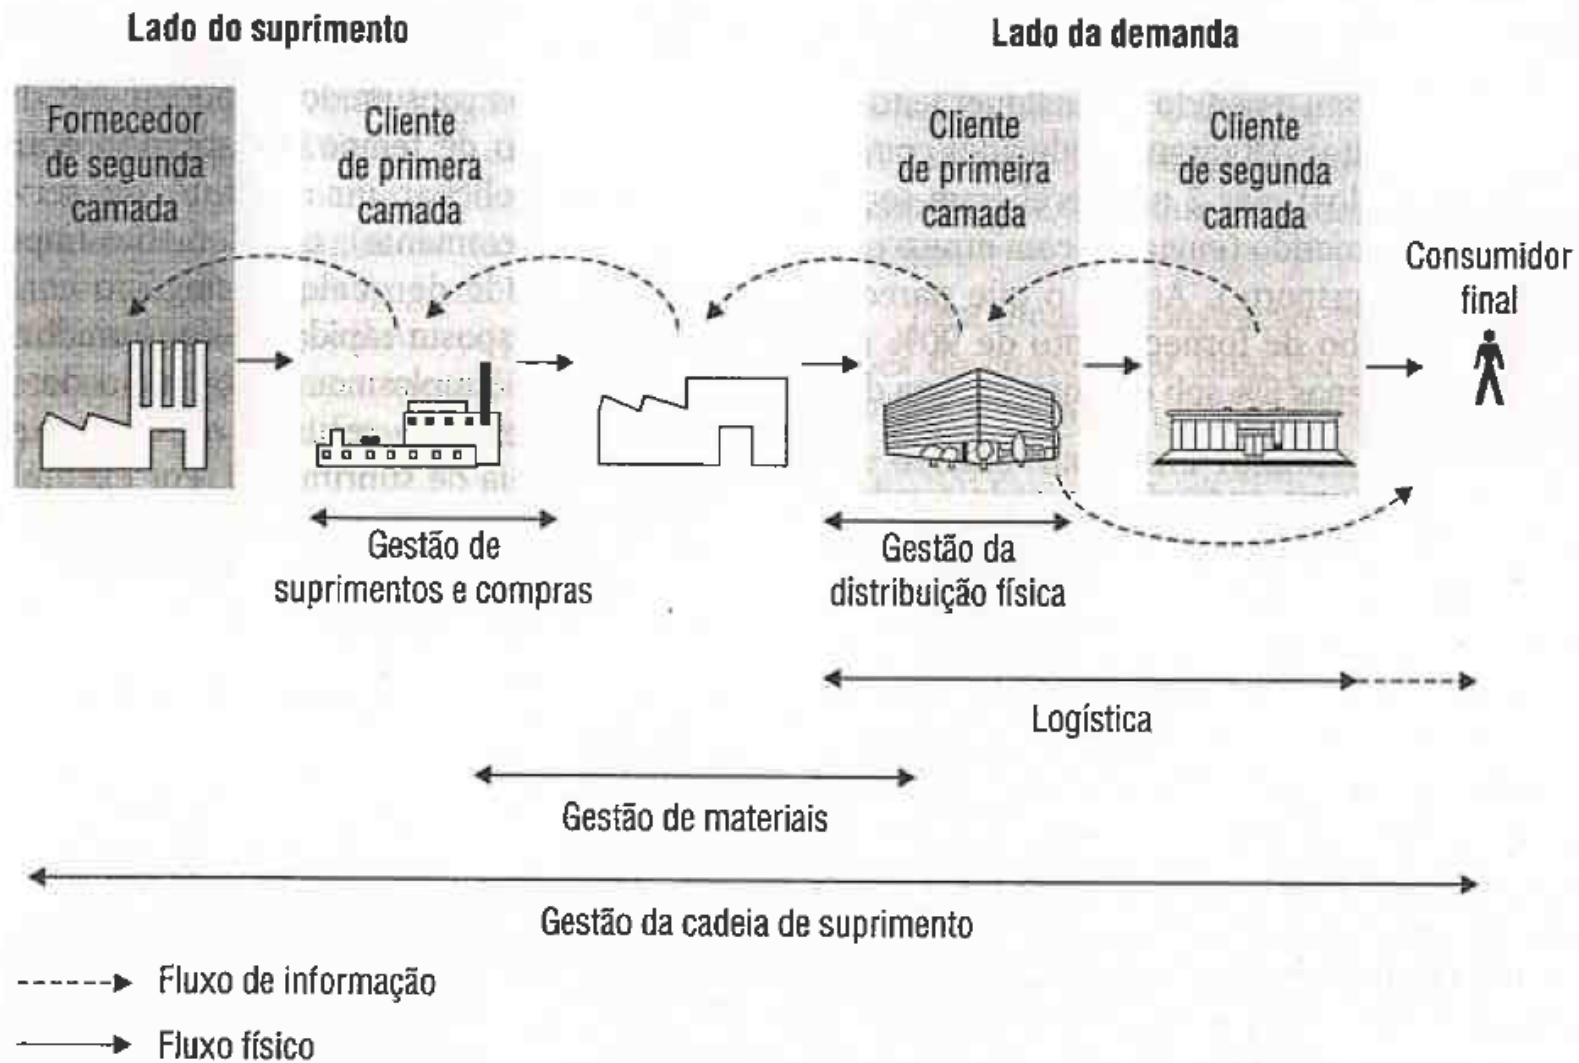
Lado do suprimento

Lado da demanda

Fornecedor de segunda camada

Cliente de primera camada

Cliente de primeira camada

Cliente de segunda camada

Consumidor final

Gestão de suprimentos e compras

Gestão da distribuição física

Logística

Gestão de materiais

Gestão da cadeia de suprimento

Fluxo de informação

Fluxo físico